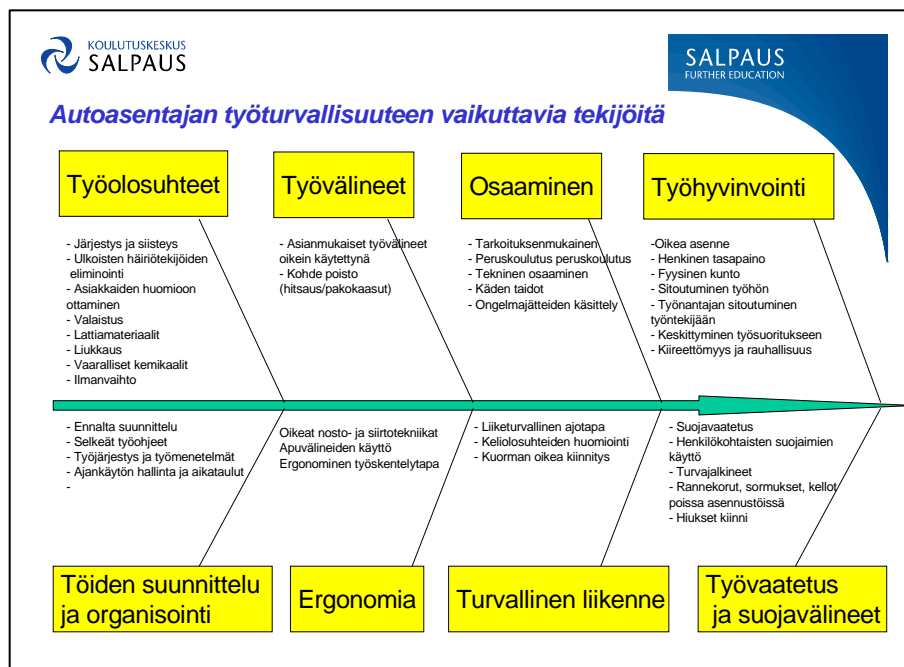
KOULUTUSKESKUS SALPAUS

SALPAUS FURTHER EDUCATION

Autoasentajan työturvallisuuteen vaikuttavia tekijöitä

Työolosuhteet

- Järjestys ja siisteys
- Ulkoisten häiriötekijöiden eliminointi
- Asiakkaiden huomioon ottaminen
- Valaistus
- Lattiamateriaalit
- Liukkaus
- Vaaralliset kemikaalit
- Ilmanvaihto

Työvälineet

- Asianmukaiset työvälineet oikein käytettynä
- Kohde poisto (hitsaus/pakokaasut)

Osaaminen

- Tarkoituksenmukainen
- Peruskoulutus peruskoulutus
- Tekninen osaaminen
- Käden taidot
- Ongelmajätteiden käsittely

Työhyvinvointi

-Oikea asenne
- Henkinen tasapaino
- Fyysinen kunto
- Sitoutuminen työhön
- Työnantajan sitoutuminen työntekijään
- Keskittyminen työsuoritukseen
- Kiireettömyys ja rauhallisuus

- Ennalta suunnittelu
- Selkeät työohjeet
- Työjärjestys ja työmenetelmät
- Ajankäytön hallinta ja aikataulut
-

Oikeat nosto- ja siirtotekniikat
Apuvälineiden käyttö
Ergonominen työskentelytapa

- Liiketurvallinen ajotapa
- Keliolosuhteiden huomiointi
- Kuorman oikea kiinnitys

- Suojavaatetus
- Henkilökohtaisten suojaimien käyttö
- Turvajalkineet
- Rannekorut, sormukset, kellot poissa asennustöissä
- Hiukset kiinni

Töiden suunnittelu ja organisointi

Ergonomia

Turvallinen liikenne

Työvaatetus ja suojavälineet